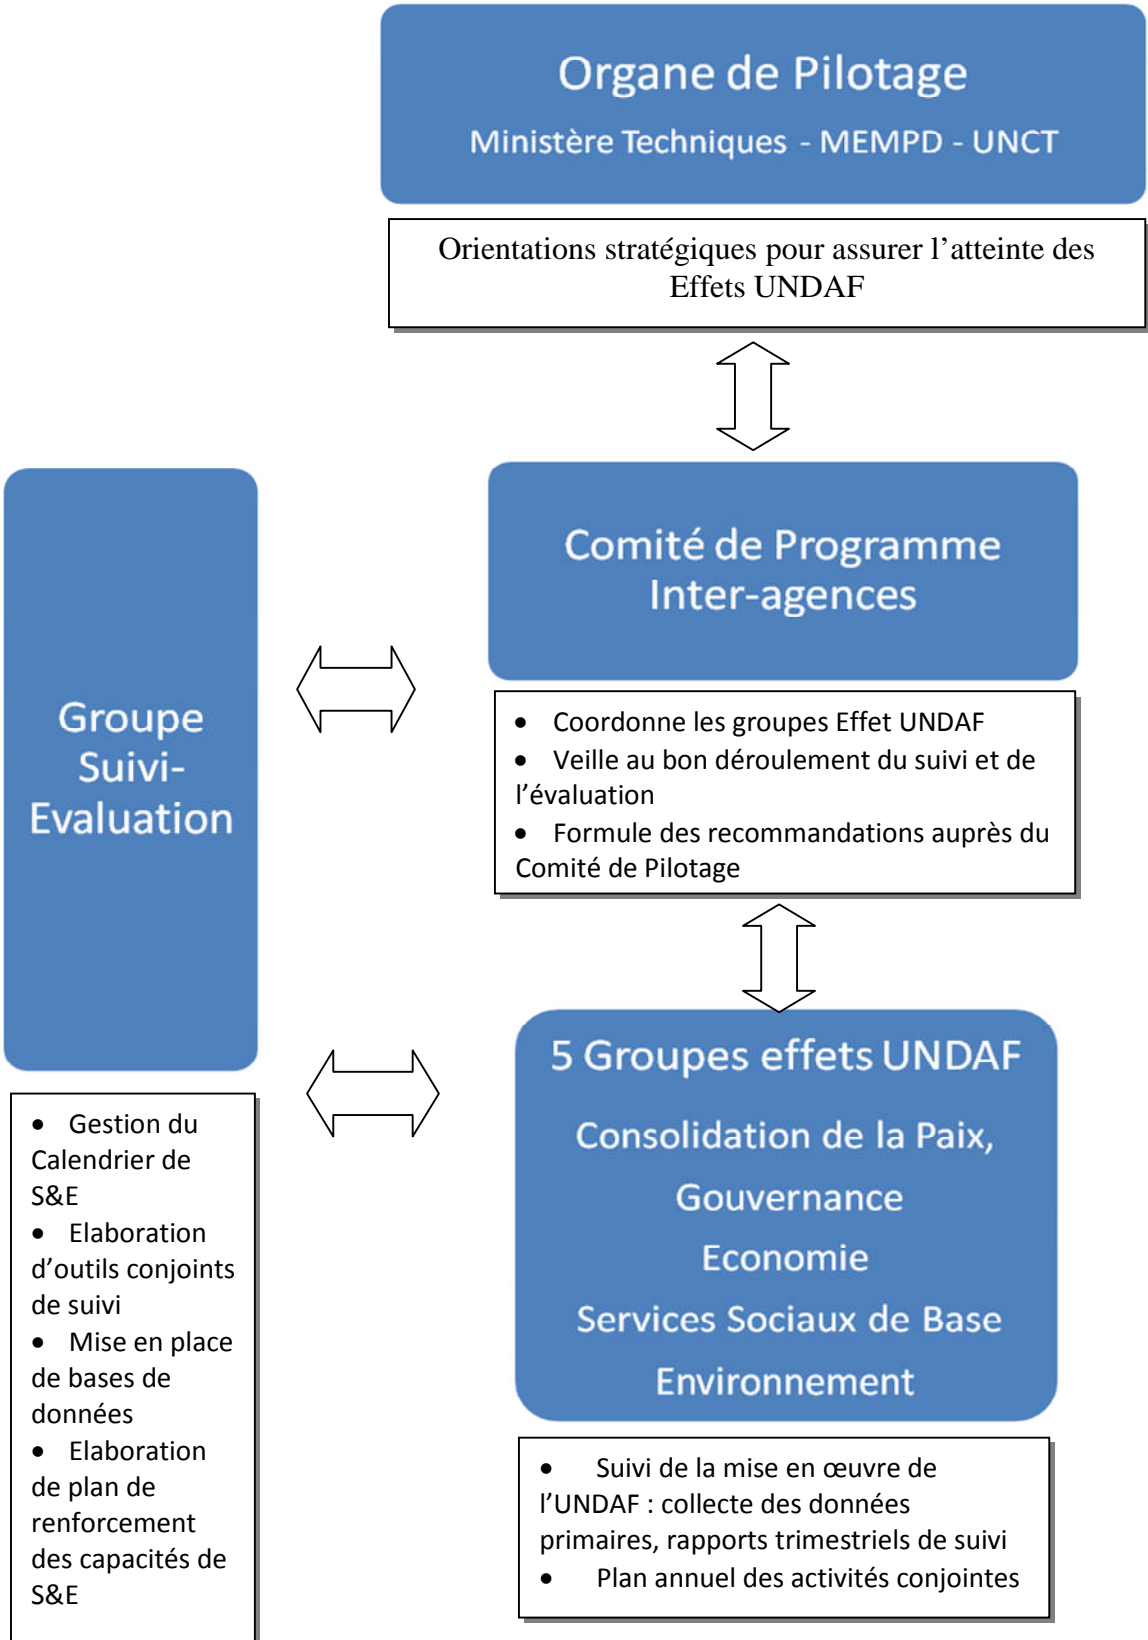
Organe de Pilotage

Ministère Techniques - MEMPD - UNCT

Orientations stratégiques pour assurer l'atteinte des Effets UNDAF

Groupe Suivi-Evaluation

Comité de Programme Inter-agences

- Coordonne les groupes Effet UNDAF
- Veille au bon déroulement du suivi et de l'évaluation
- Formule des recommandations auprès du Comité de Pilotage

5 Groupes effets UNDAF

Consolidation de la Paix,

Gouvernance

Economie

Services Sociaux de Base

Environnement

- Gestion du Calendrier de S&E
- Elaboration d'outils conjoints de suivi
- Mise en place de bases de données
- Elaboration de plan de renforcement des capacités de S&E

- Suivi de la mise en œuvre de l'UNDAF : collecte des données primaires, rapports trimestriels de suivi
- Plan annuel des activités conjointes